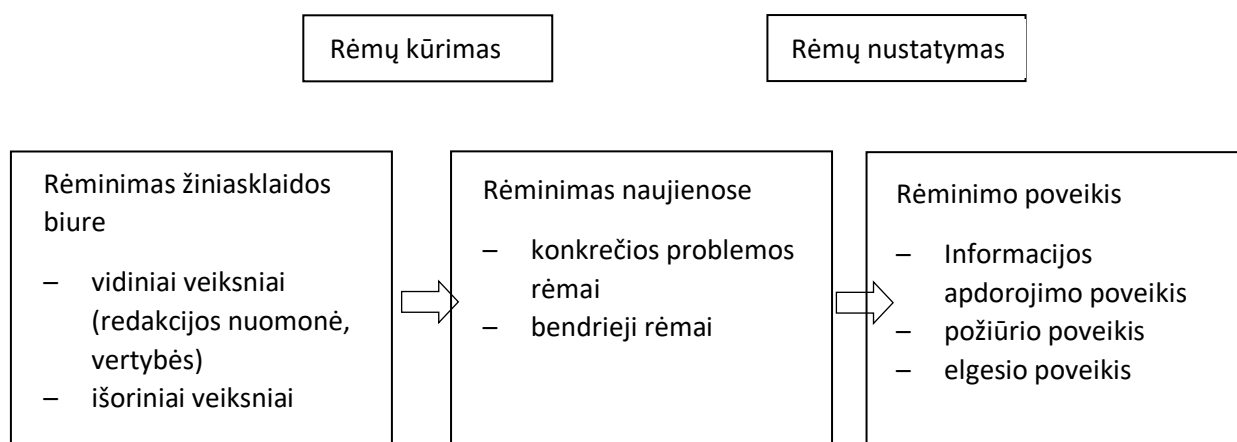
Rėmų kūrimas

Rėmų nustatymas

Rėminimas žiniasklaidos biure

– vidiniai veiksniai (redakcijos nuomonė, vertybės)
– išoriniai veiksniai

Rėminimas naujienose

– konkrečios problemos rėmai
– bendrieji rėmai

Rėminimo poveikis

– Informacijos apdorojimo poveikis
– požiūrio poveikis
– elgesio poveikis